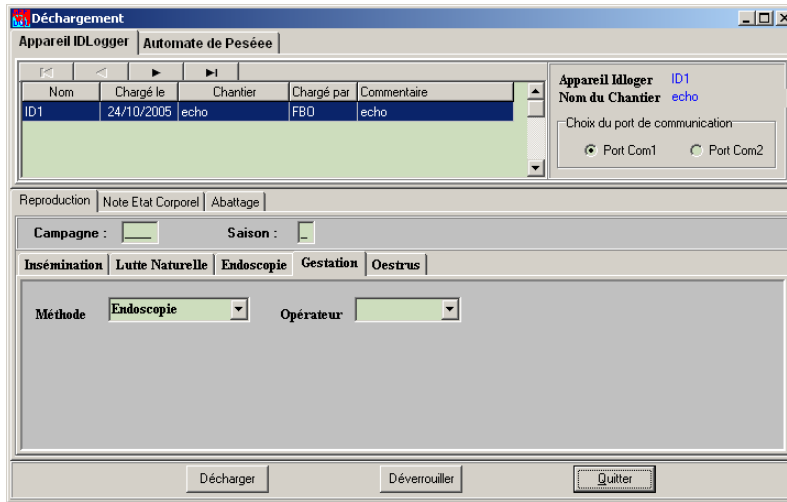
Déchargement

Appareil IDLogger | Automate de Peséee

| Nom | Chargé le | Chantier | Chargé par | Commentaire |
|---|---|---|---|---|
| ID1 | 24/10/2005 | echo | FBO | echo |

Appareil Idloger ID1
Nom du Chantier echo

Choix du port de communication
Port Com1
Port Com2

Reproduction | Note Etat Corporel | Abattage

Campagne :
Saison :

Insémination | Lutte Naturelle | Endoscopie | Gestation | Oestrus

Méthode Endoscopie
Opérateur

Décharger
Déverrouiller
Quitter